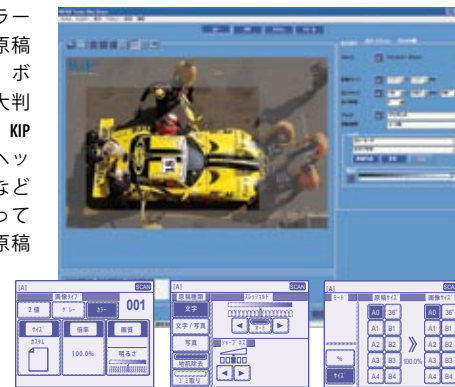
ラー
原稿
ボ
大判
KIP
ヘッ
など
って
原稿

[A] SCAN
画像タイプ
2値 グレー カラー 001
サイズ 倍率 画質
カスタム
100.0% 明るさ

[A] SCAN
原稿種類 コントラスト
文字
文字／写真
写真
シャープネス
地肌除去
２３取り

[A] SCAN
モード 原稿サイズ 画像サイズ
A0 36"
A1 B1
A2 B2
A3 B3 100.0%
A4 B4
%
サイズ
A0 36"
A1 B1
A2 B2
A3 B3
A4 B4